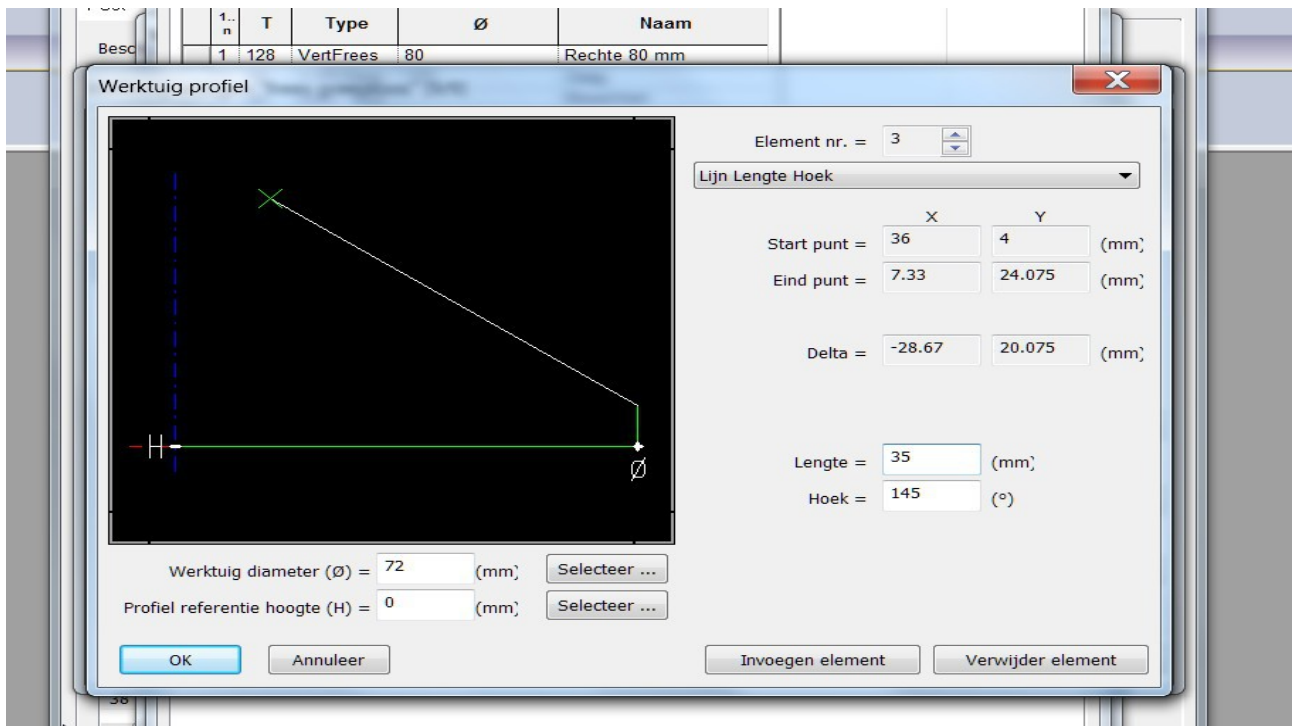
| 1..n | T | Type | Ø | Naam |
|---|---|---|---|---|
| 1 | 128 | VertFrees | 80 | Rechte 80 mm |

Besc

Werktuig profiel

H

Ø

Element nr. = 3

Lijn Lengte Hoek

X Y

Start punt = 36 4 (mm)

Eind punt = 7.33 24.075 (mm)

Delta = -28.67 20.075 (mm)

Lengte = 35 (mm)

Hoek = 145 (°)

Werktuig diameter (Ø) = 72 (mm) Selecteer ...

Profiel referentie hoogte (H) = 0 (mm) Selecteer ...

OK Annuleer Invoegen element Verwijder element

38